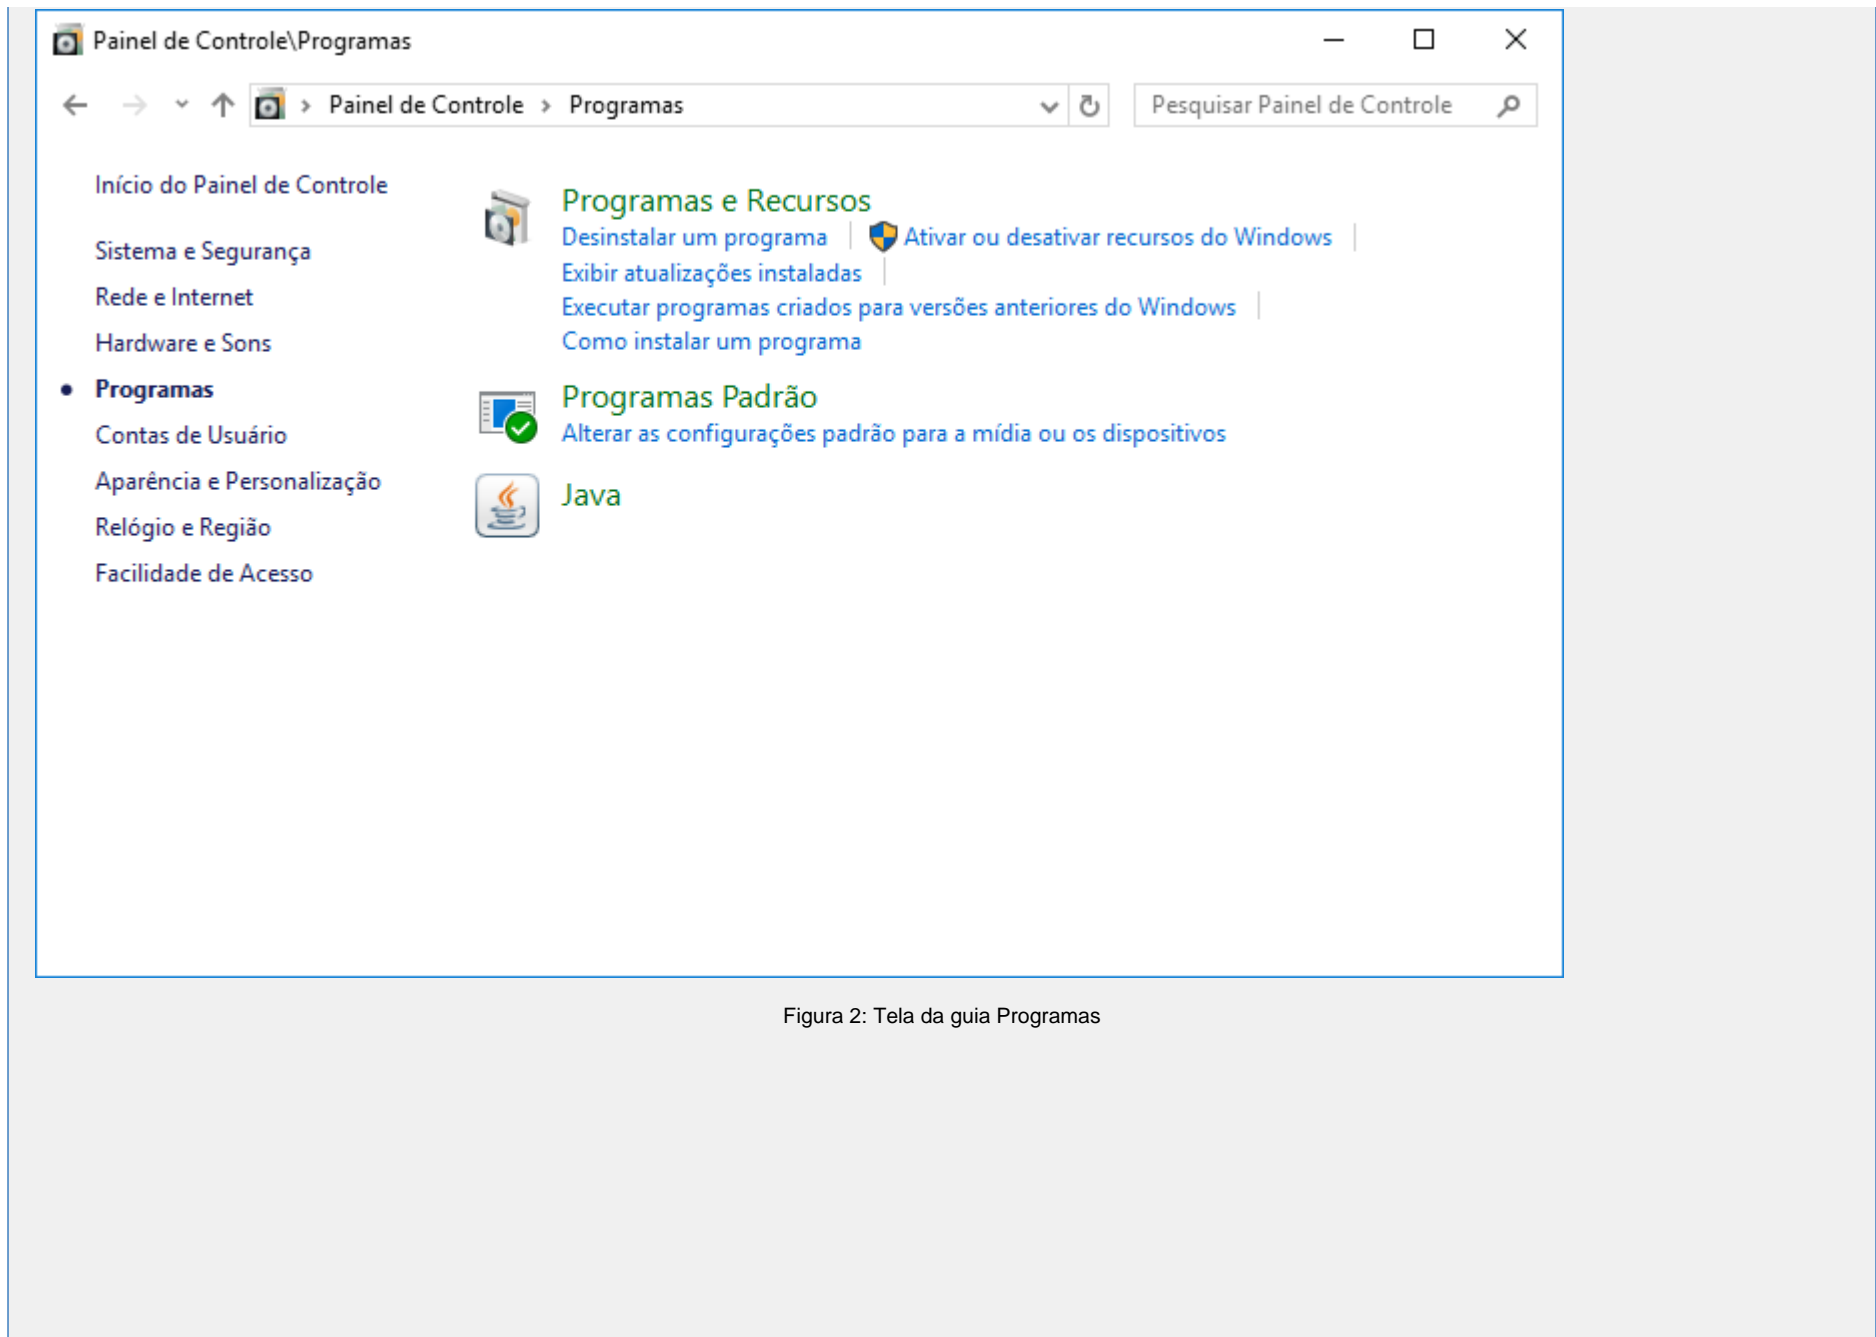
Painel de Controle\Programas

Painel de Controle › Programas

Pesquisar Painel de Controle

Início do Painel de Controle

Sistema e Segurança

Rede e Internet

Hardware e Sons

Programas

Contas de Usuário

Aparência e Personalização

Relógio e Região

Facilidade de Acesso

Programas e Recursos

Desinstalar um programa | Ativar ou desativar recursos do Windows |

Exibir atualizações instaladas |

Executar programas criados para versões anteriores do Windows |

Como instalar um programa

Programas Padrão

Alterar as configurações padrão para a mídia ou os dispositivos

Java

Figura 2: Tela da guia Programas